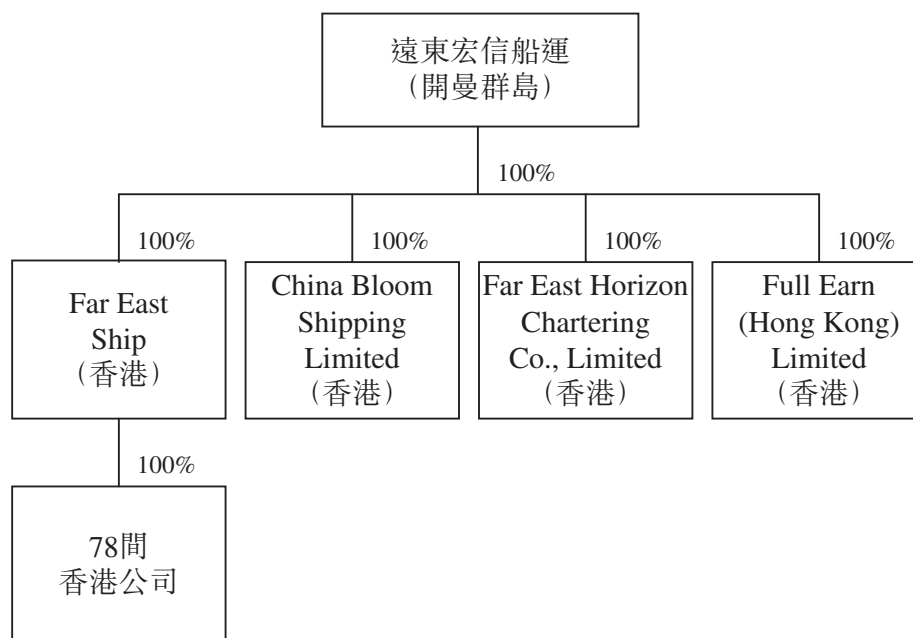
遠東宏信船運
(開曼群島)

100%

100%

Far East Ship
(香港)

100%

China Bloom Shipping Limited
(香港)

100%

Far East Horizon Chartering Co., Limited
(香港)

100%

Full Earn (Hong Kong) Limited
(香港)

100%

78間
香港公司